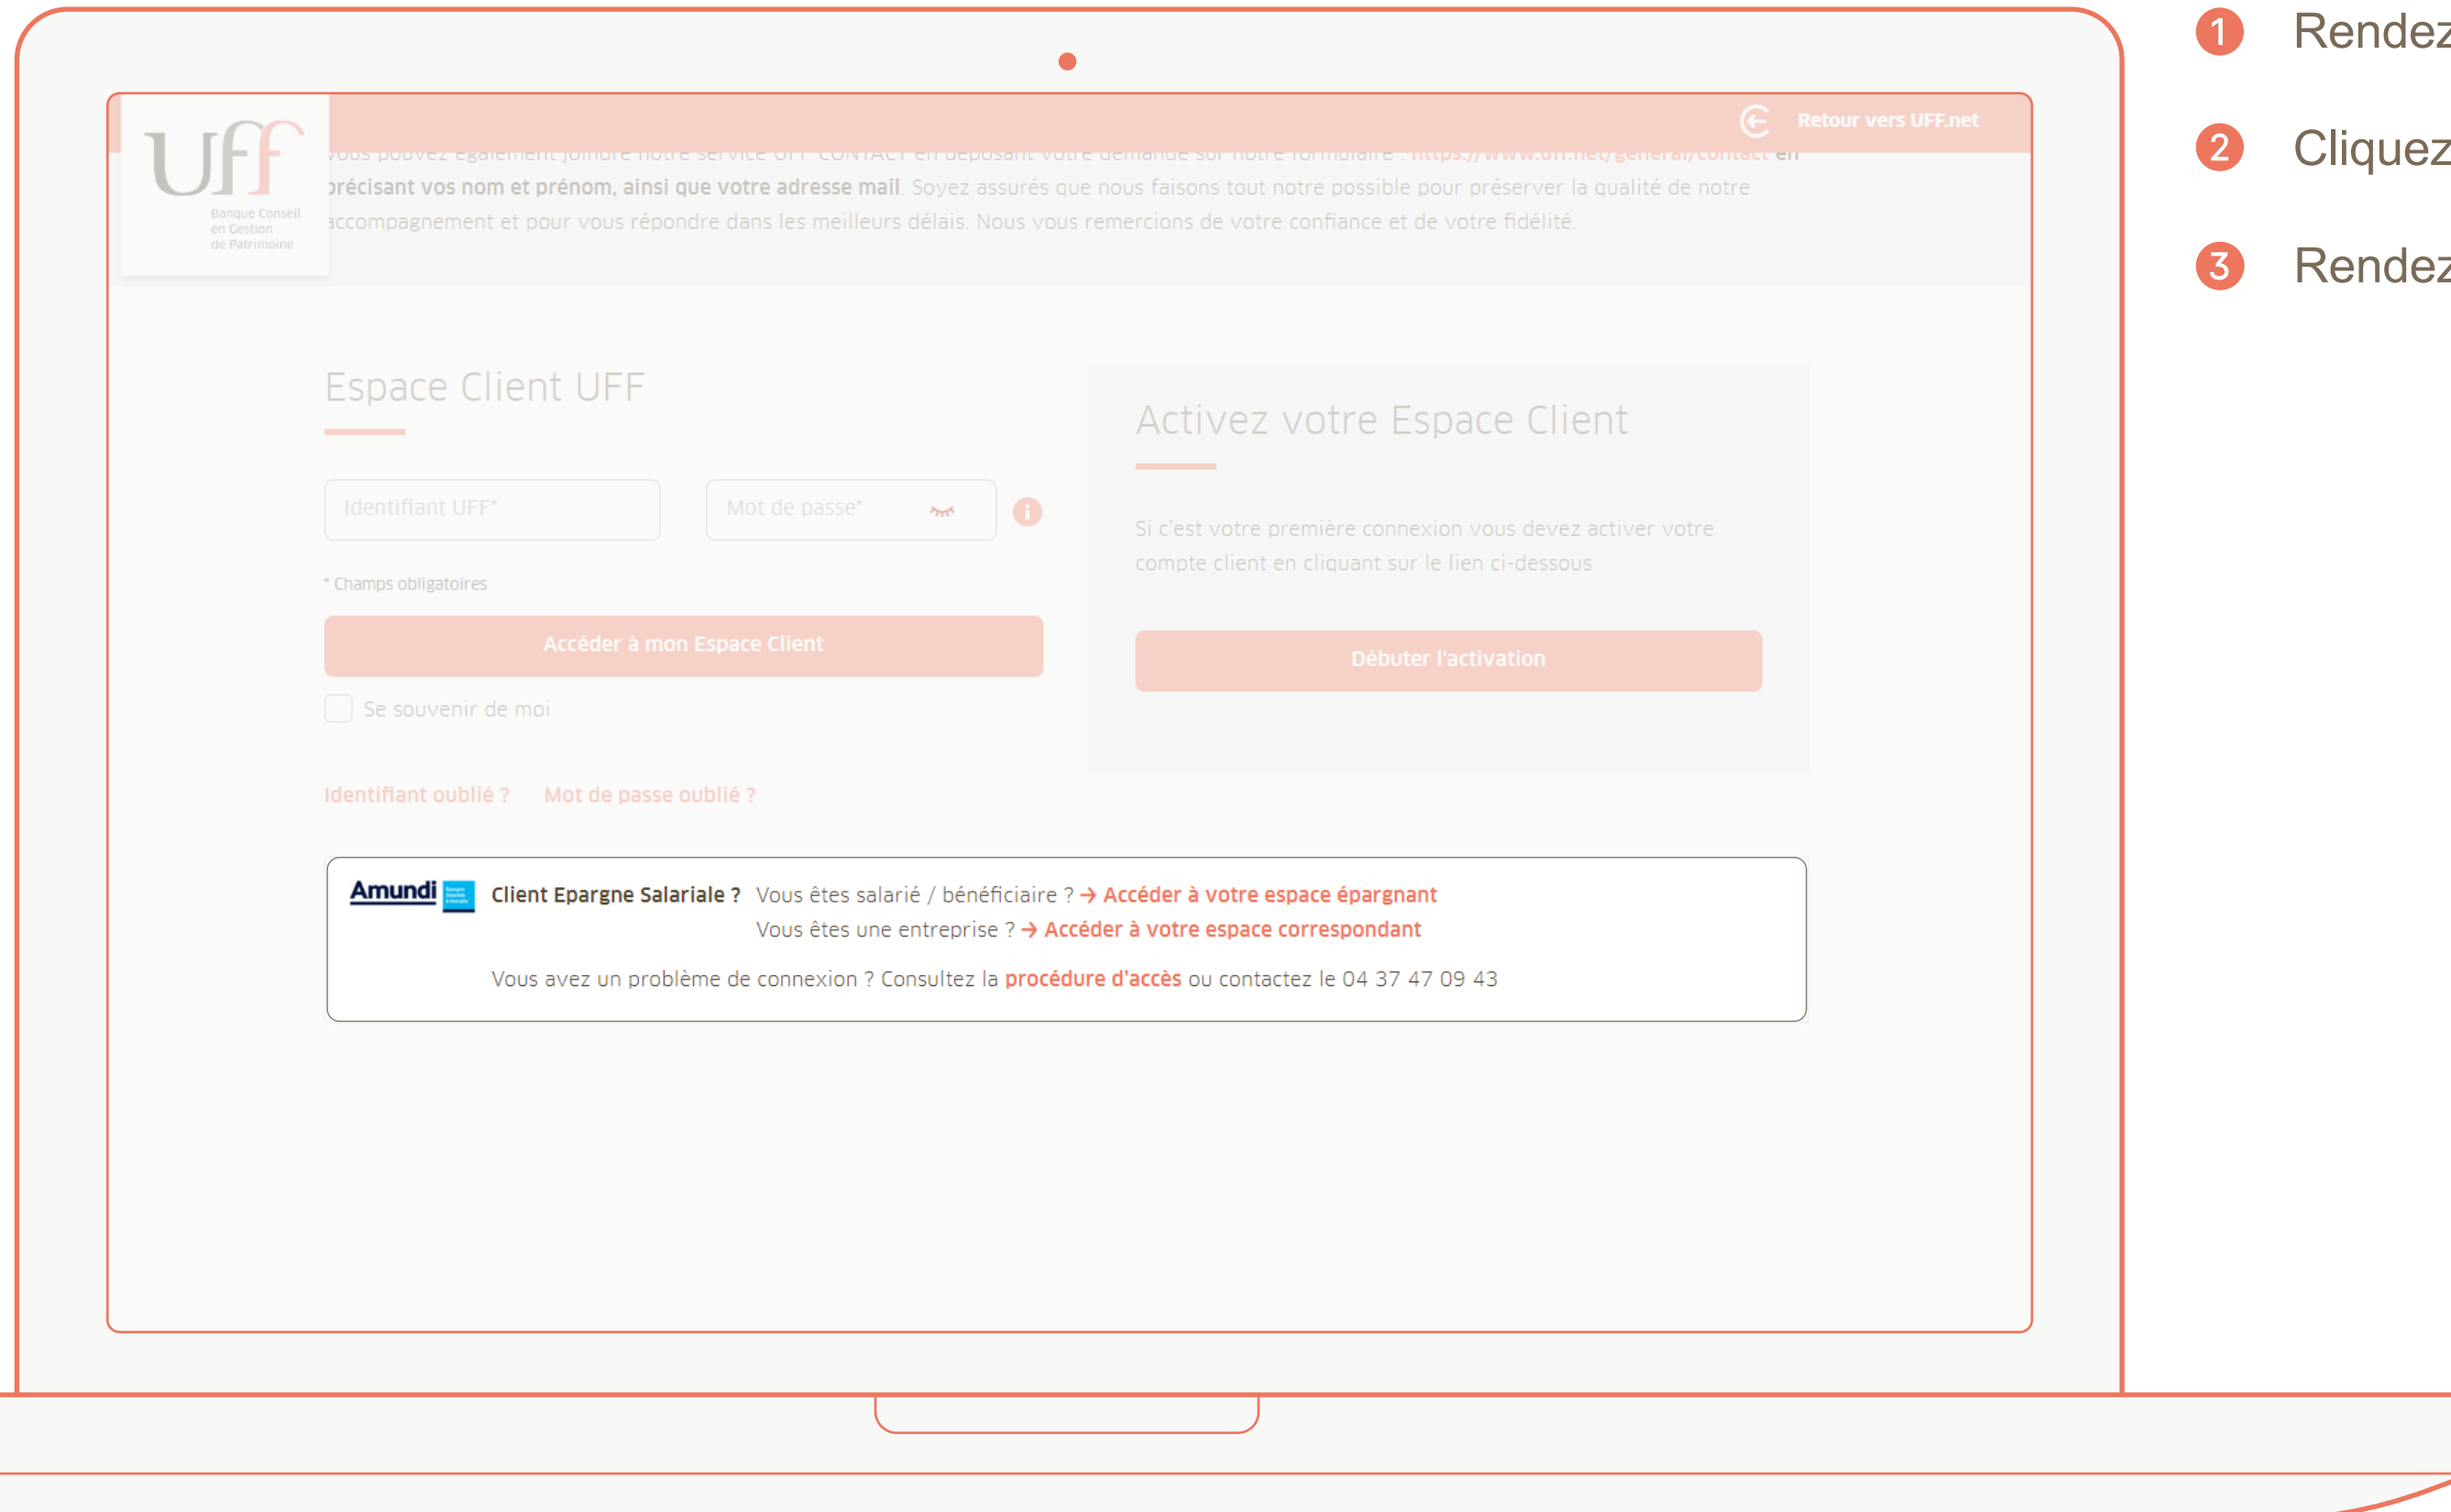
UfF
Banque Conseil en Gestion de Patrimoine

Retour vers UFF.net

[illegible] en précisant vos nom et prénom, ainsi que votre adresse mail. Soyez assurés que nous faisons tout notre possible pour préserver la qualité de notre accompagnement et pour vous répondre dans les meilleurs délais. Nous vous remercions de votre confiance et de votre fidélité.

Espace Client UFF

Identifiant UFF*

Mot de passe*

* Champs obligatoires

Accéder à mon Espace Client

Se souvenir de moi

Identifiant oublié ?

Mot de passe oublié ?

Activez votre Espace Client

Si c'est votre première connexion vous devez activer votre compte client en cliquant sur le lien ci-dessous

Débuter l'activation

Amundi

Client Epargne Salariale ? Vous êtes salarié / bénéficiaire ? → Accéder à votre espace épargnant
Vous êtes une entreprise ? → Accéder à votre espace correspondant

Vous avez un problème de connexion ? Consultez la procédure d'accès ou contactez le 04 37 47 09 43

1 Rendez

2 Cliquez

3 Rendez